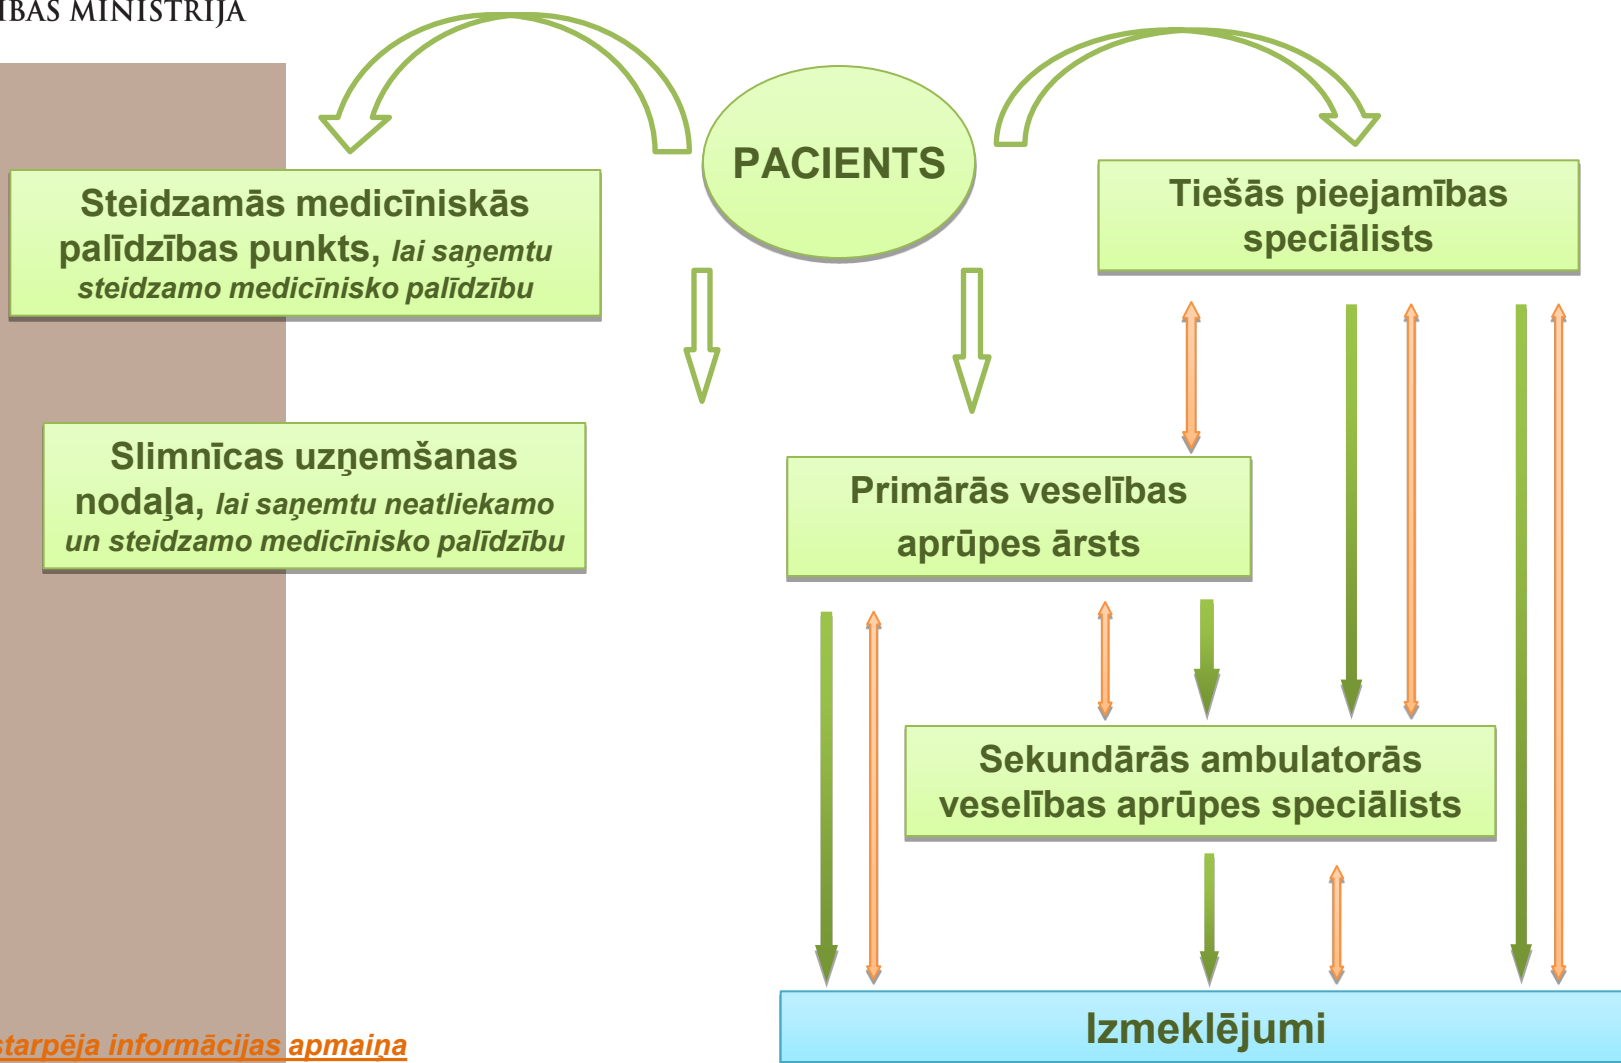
IBAS MINISTRIJA

PACIENTS

Steidzamās medicīniskās palīdzības punkts, lai saņemtu steidzamo medicīnisko palīdzību

Tiešās pieejamības speciālists

Slimnīcas uzņemšanas nodaļa, lai saņemtu neatliekamo un steidzamo medicīnisko palīdzību

Primārās veselības aprūpes ārsts

Sekundārās ambulatorās veselības aprūpes speciālists

Izmeklējumi

starpēja informācijas apmaiņa